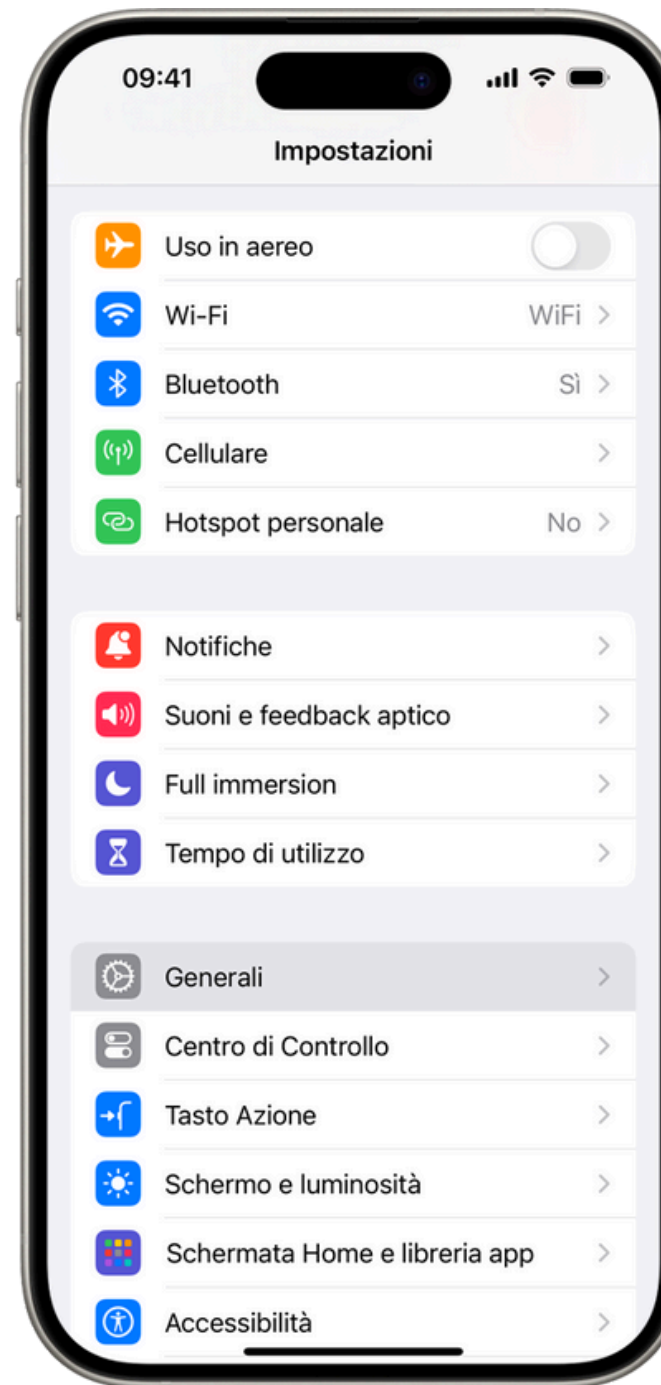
09:41

Impostazioni

Uso in aereo

Wi-Fi WiFi

Bluetooth Sì

Cellulare

Hotspot personale No

Notifiche

Suoni e feedback aptico

Full immersion

Tempo di utilizzo

Generali

Centro di Controllo

Tasto Azione

Schermo e luminosità

Schermata Home e libreria app

Accessibilità